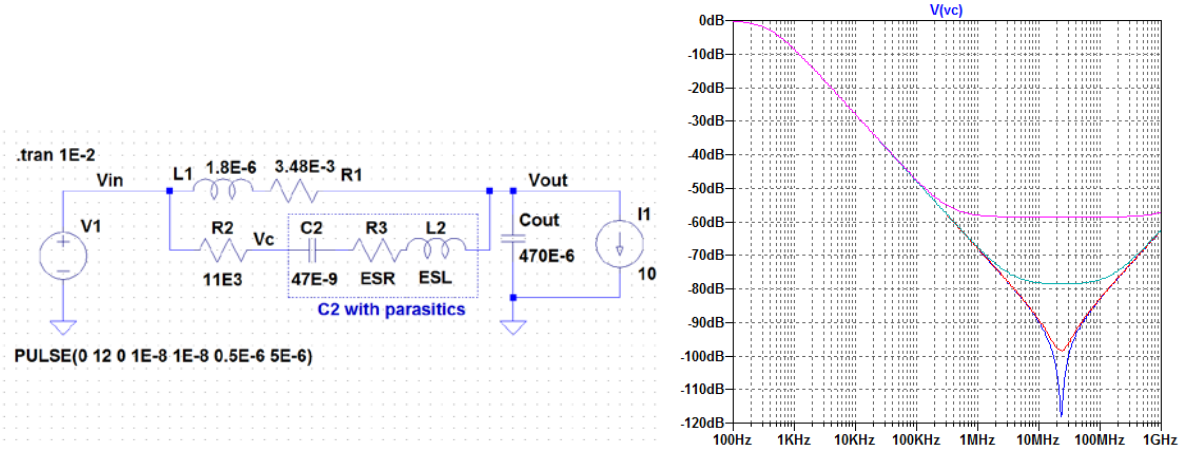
.tran 1E-2

Vin

L1 1.8E-6 3.48E-3 R1

Vout

V1

R2 Vc C2 R3 L2

Cout

I1

11E3 47E-9 ESR ESL

470E-6

10

C2 with parasitics

PULSE(0 12 0 1E-8 1E-8 0.5E-6 5E-6)

V(vc)

0dB
-10dB
-20dB
-30dB
-40dB
-50dB
-60dB
-70dB
-80dB
-90dB
-100dB
-110dB
-120dB

100Hz 1KHz 10KHz 100KHz 1MHz 10MHz 100MHz 1GHz